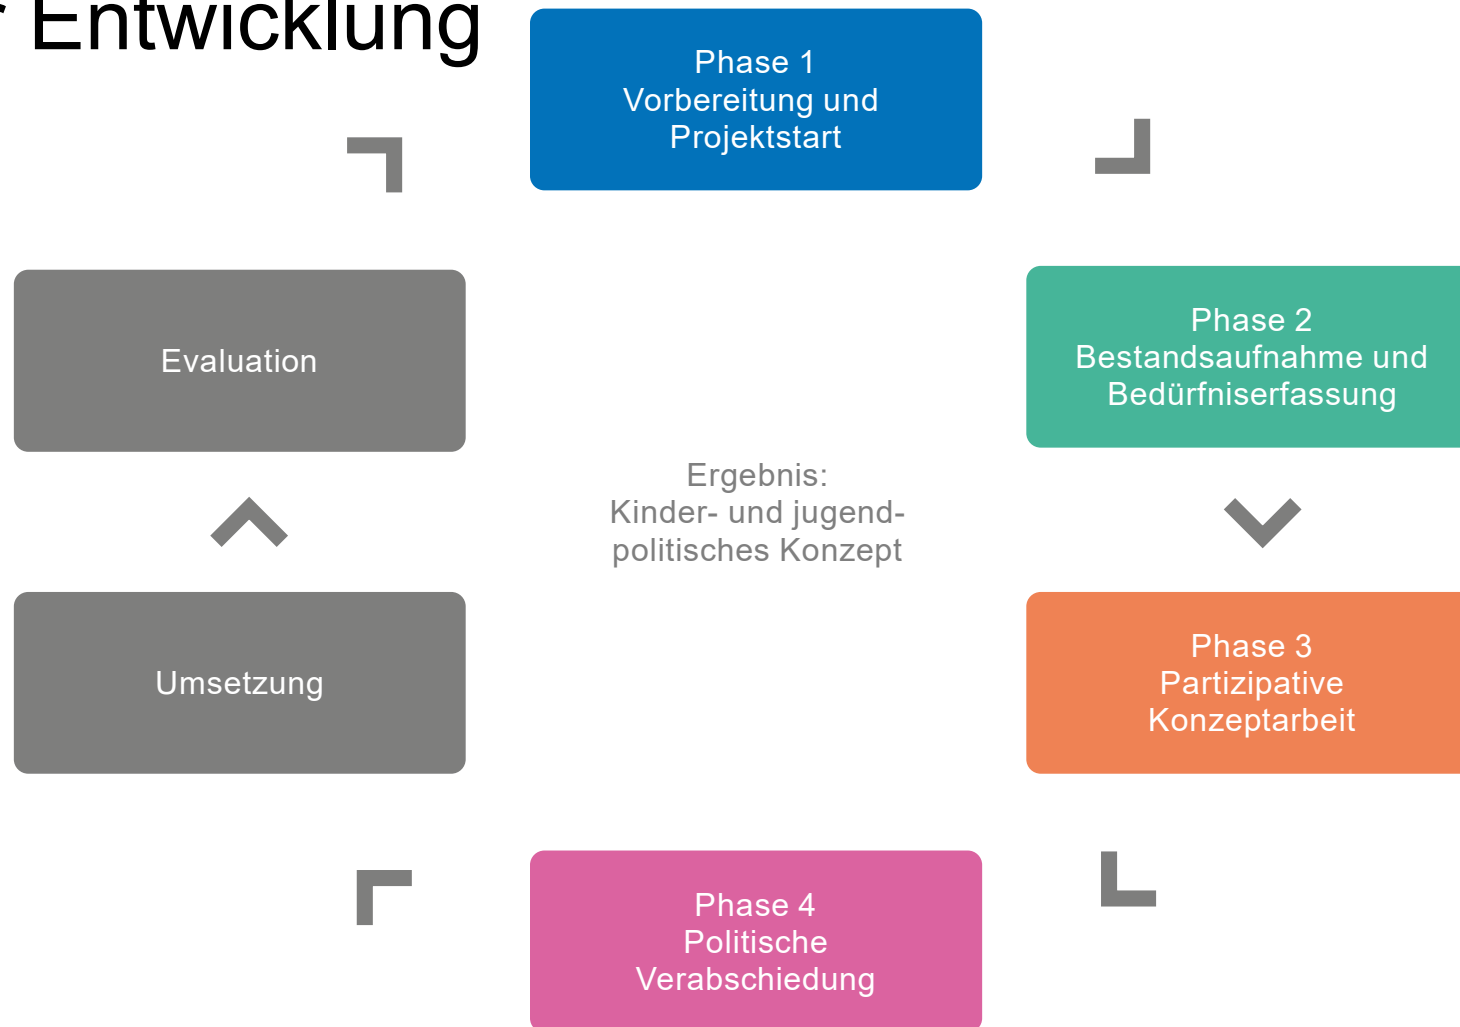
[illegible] Entwicklung

Phase 1
Vorbereitung und Projektstart

Evaluation

Phase 2
Bestandsaufnahme und Bedürfniserfassung

Ergebnis:
Kinder- und jugendpolitisches Konzept

Umsetzung

Phase 3
Partizipative Konzeptarbeit

Phase 4
Politische Verabschiedung